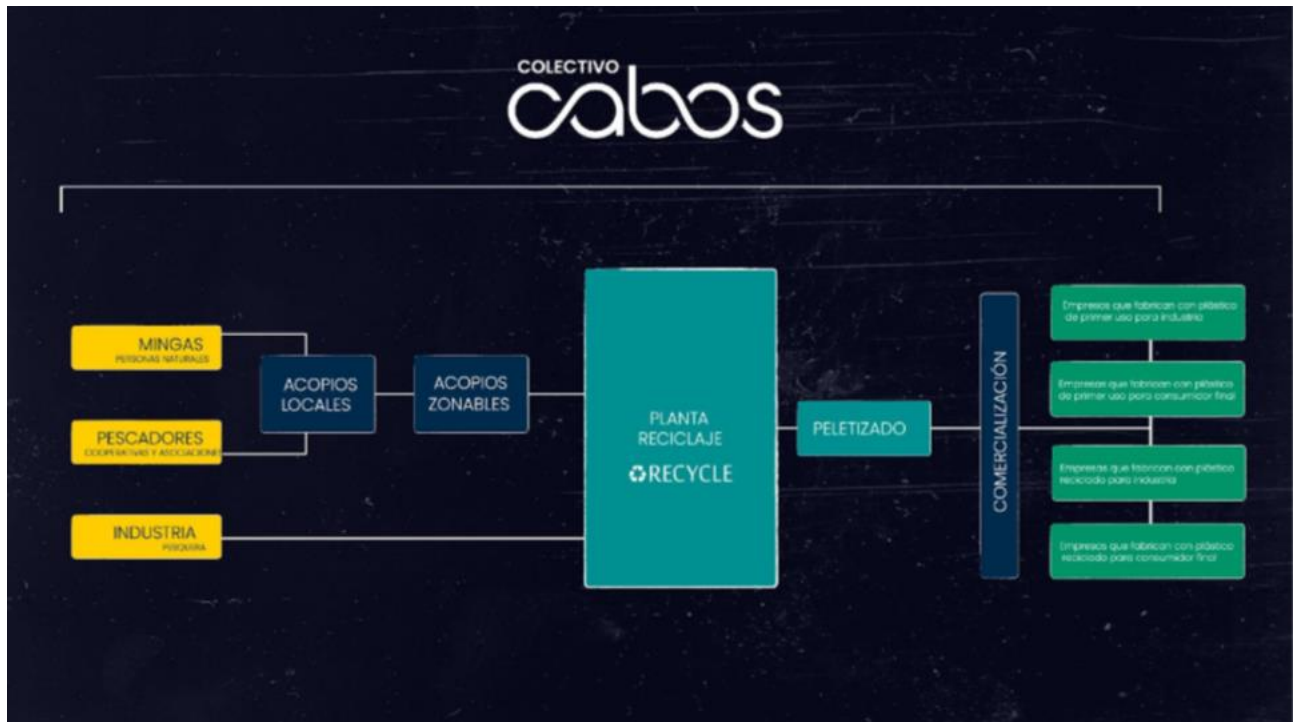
COLECTIVO
cabos

MINGAS
PERSONAS NATURALES

PESCADORES
COOPERATIVAS Y ASOCIACIONES

INDUSTRIA
PESQUERA

ACOPIOS LOCALES

ACOPIOS ZONABLES

PLANTA RECICLAJE
♻RECYCLE

PELETIZADO

COMERCIALIZACIÓN

Empresas que fabrican con plástico de primer uso para industria

Empresas que fabrican con plástico de primer uso para consumidor final

Empresas que fabrican con plástico reciclado para industria

Empresas que fabrican con plástico reciclado para consumidor final